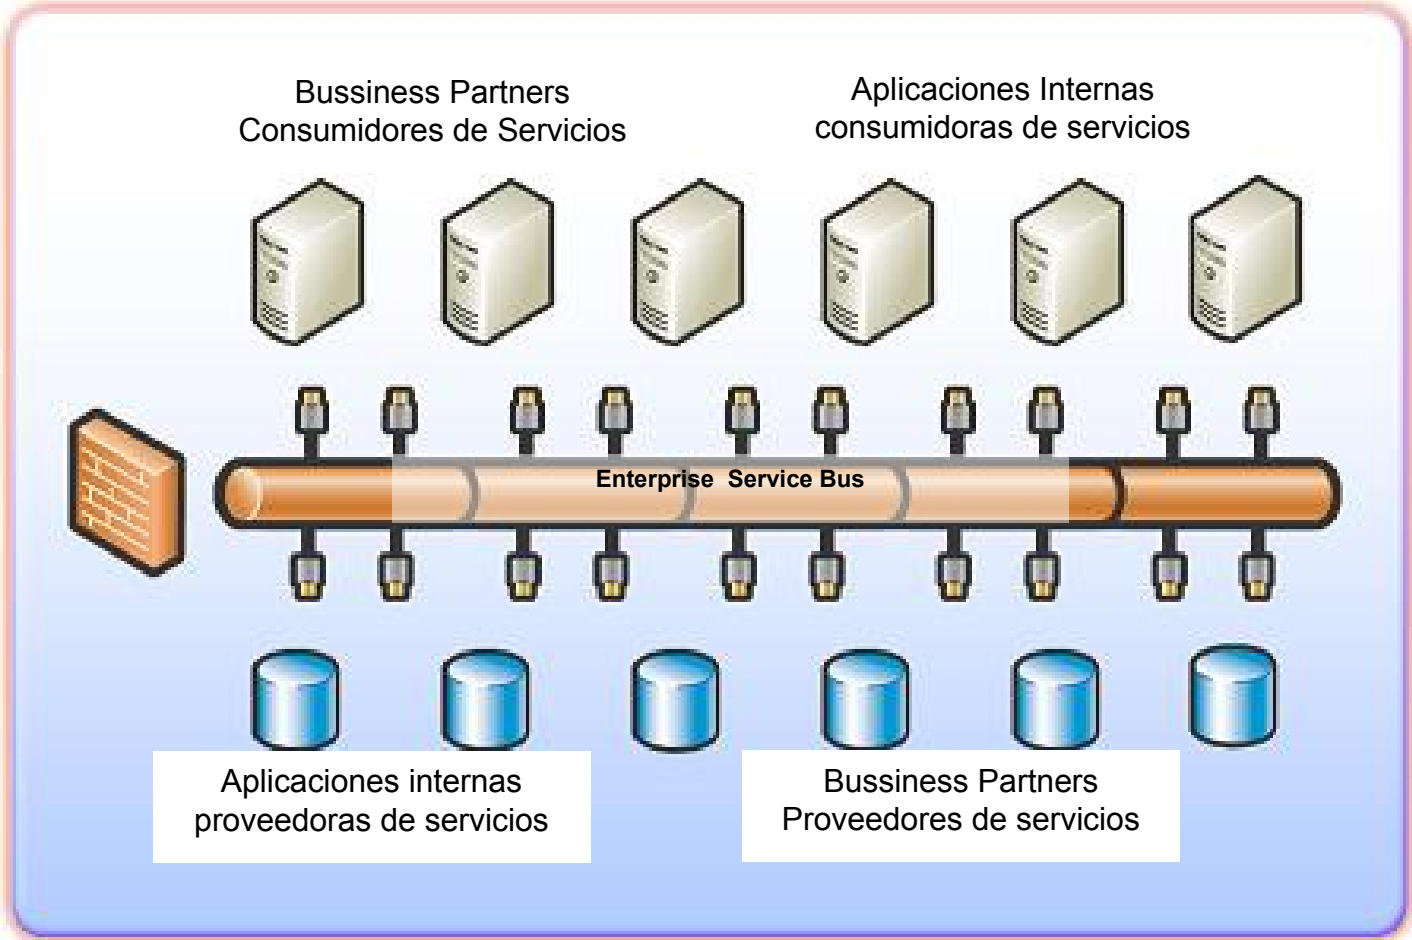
Bussiness Partners
Consumidores de Servicios

Aplicaciones Internas
consumidoras de servicios

Enterprise Service Bus

Aplicaciones internas
proveedoras de servicios

Bussiness Partners
Proveedores de servicios